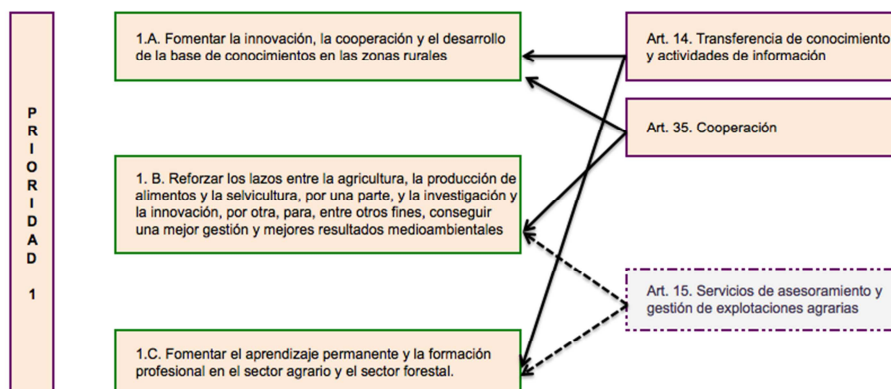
P
R
I
O
R
I
D
A
D

1

1.A. Fomentar la innovación, la cooperación y el desarrollo de la base de conocimientos en las zonas rurales

1. B. Reforzar los lazos entre la agricultura, la producción de alimentos y la selvicultura, por una parte, y la investigación y la innovación, por otra, para, entre otros fines, conseguir una mejor gestión y mejores resultados medioambientales

1.C. Fomentar el aprendizaje permanente y la formación profesional en el sector agrario y el sector forestal.

Art. 14. Transferencia de conocimiento y actividades de información

Art. 35. Cooperación

Art. 15. Servicios de asesoramiento y gestión de explotaciones agrarias